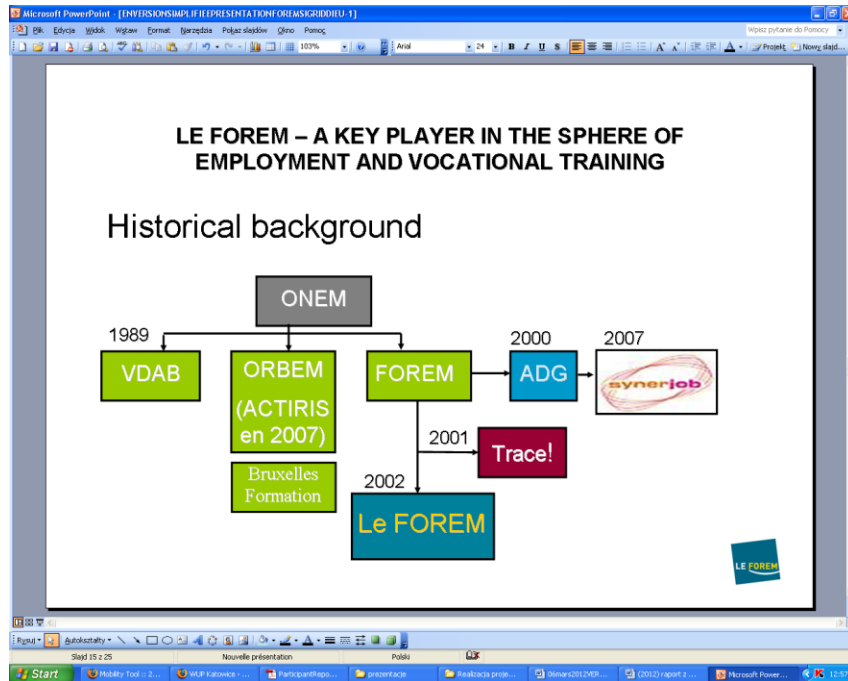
Microsoft PowerPoint - [ENVERSIONSIMPLIFIEEPRESENTATIONFOREMSIGRIDDIEU-1]

Plik Edycja Widok Wstaw Format Narzędzia Pokaz slajdów Okno Pomoc

Wpisz pytanie do Pomocy

103% Arial 24 B I U S A Projekt Nowy slajd

LE FOREM – A KEY PLAYER IN THE SPHERE OF EMPLOYMENT AND VOCATIONAL TRAINING

Historical background

ONEM

1989

VDAB

ORBEM (ACTIRIS en 2007)

Bruxelles Formation

FOREM

2000

ADG

2007

synerjob

2001

Trace!

2002

Le FOREM

LE FOREM

Rysuj Autokształty

Slajd 15 z 25 Nouvelle présentation Polski

Start Mobility Tool :: 2... WUP Katowice - ... ParticipantRepo... prezentacje Realizacja proje... 06mars2012VER... (2012) raport z ... Microsoft Power... 12:57